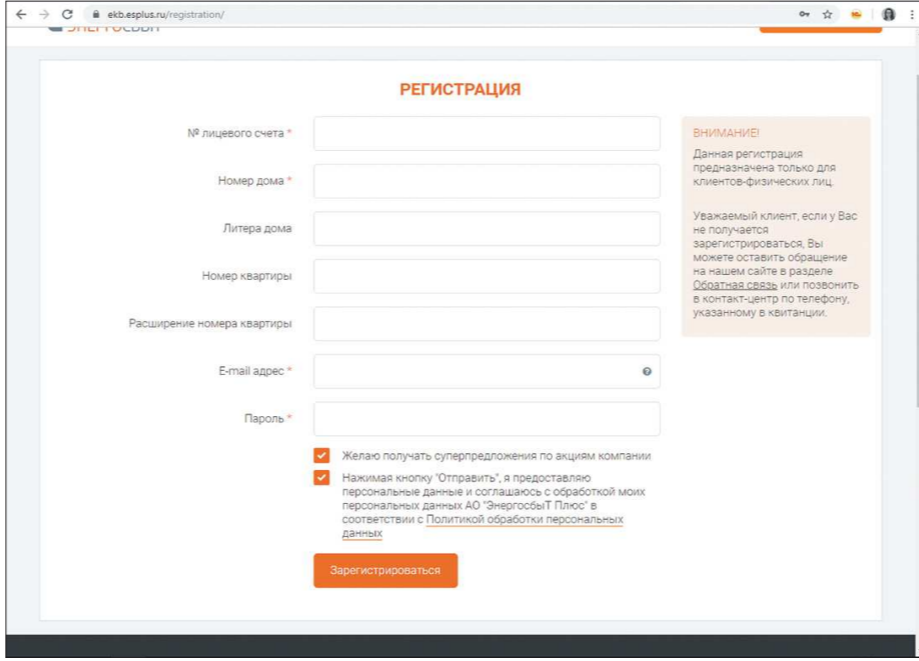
ekb.esplus.ru/registration/

РЕГИСТРАЦИЯ

№ лицевого счета *

Номер дома *

Литера дома

Номер квартиры

Расширение номера квартиры

E-mail адрес *

Пароль *

Желаю получать суперпредложения по акциям компании

Нажимая кнопку "Отправить", я предоставляю персональные данные и соглашаюсь с обработкой моих персональных данных АО "ЭнергосбыТ Плюс" в соответствии с Политикой обработки персональных данных

Зарегистрироваться

ВНИМАНИЕ!

Данная регистрация предназначена только для клиентов-физических лиц.

Уважаемый клиент, если у Вас не получается зарегистрироваться, Вы можете оставить обращение на нашем сайте в разделе Обратная связь или позвонить в контакт-центр по телефону, указанному в квитанции.